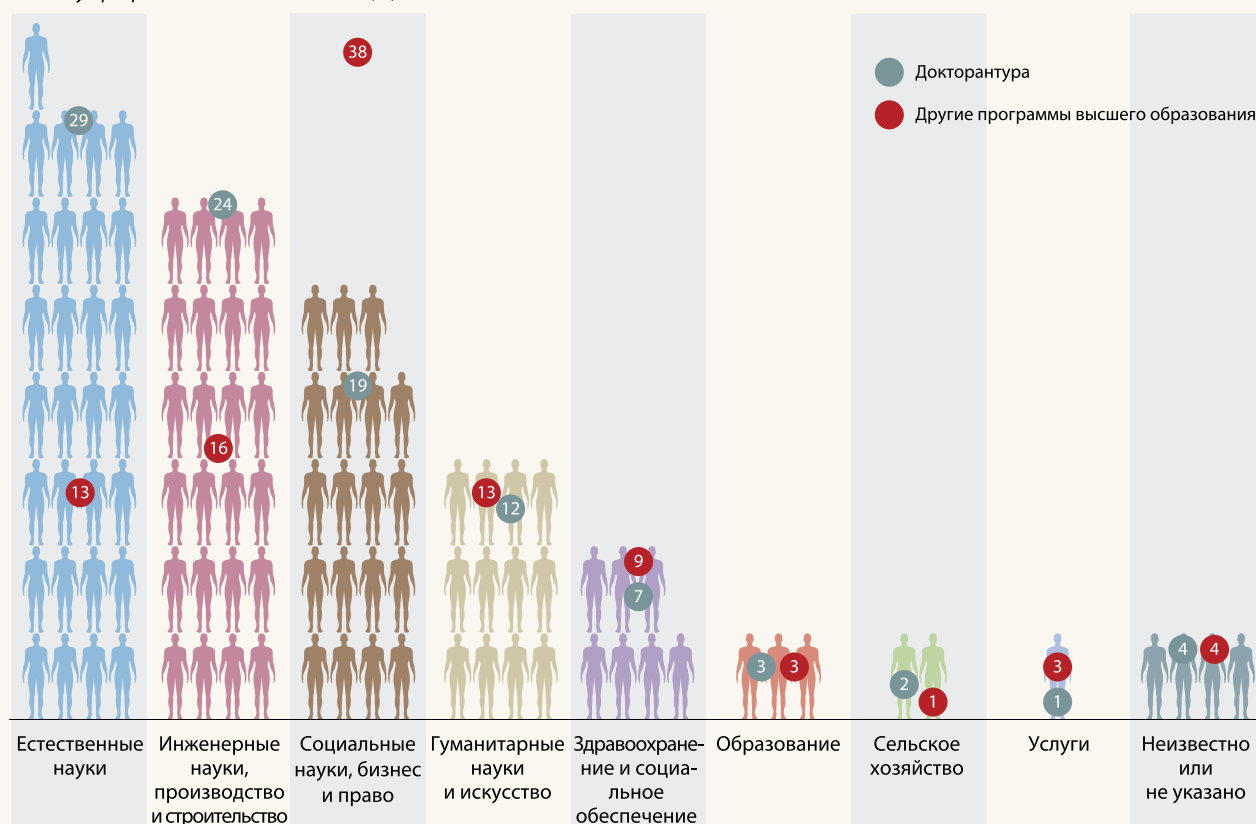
Докторантура

Другие программы высшего образования

29

13

24

16

38

19

13

12

9

7

3

3

2

1

3

1

4

4

Естественные науки

Инженерные науки, производство и строительство

Социальные науки, бизнес и право

Гуманитарные науки и искусство

Здравоохранение и социальное обеспечение

Образование

Сельское хозяйство

Услуги

Неизвестно или не указано